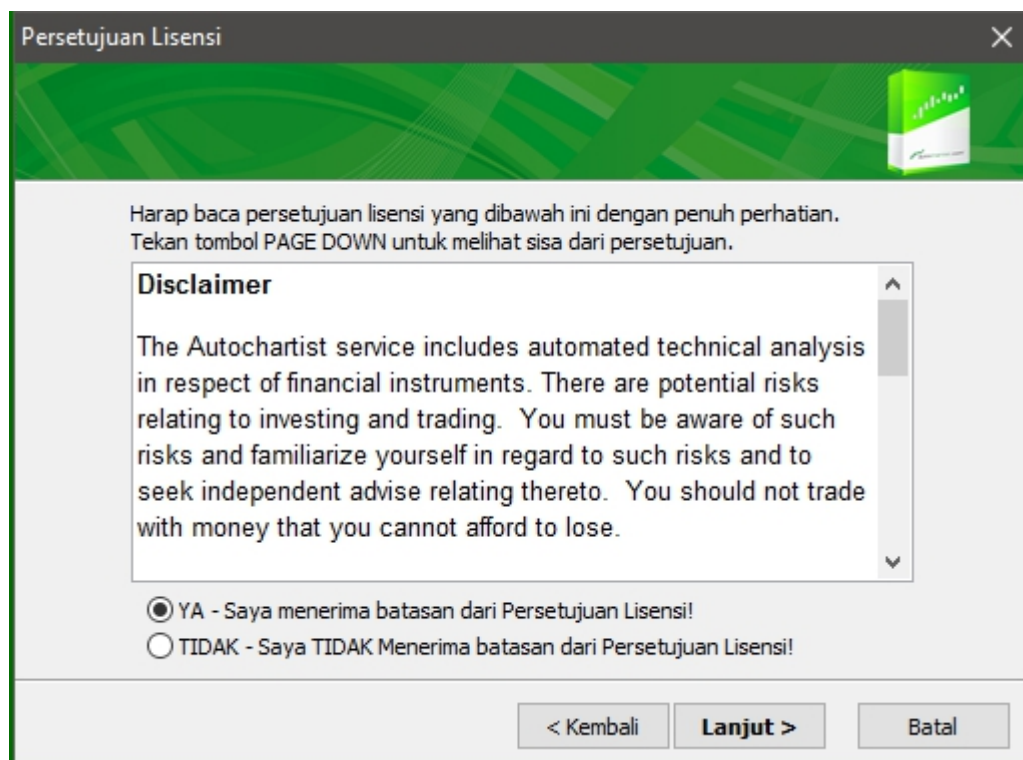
Persetujuan Lisensi

Harap baca persetujuan lisensi yang dibawah ini dengan penuh perhatian. Tekan tombol PAGE DOWN untuk melihat sisa dari persetujuan.

Disclaimer

The Autochartist service includes automated technical analysis in respect of financial instruments. There are potential risks relating to investing and trading. You must be aware of such risks and familiarize yourself in regard to such risks and to seek independent advise relating thereto. You should not trade with money that you cannot afford to lose.

YA - Saya menerima batasan dari Persetujuan Lisensi!
TIDAK - Saya TIDAK Menerima batasan dari Persetujuan Lisensi!

< Kembali
Lanjut >
Batal